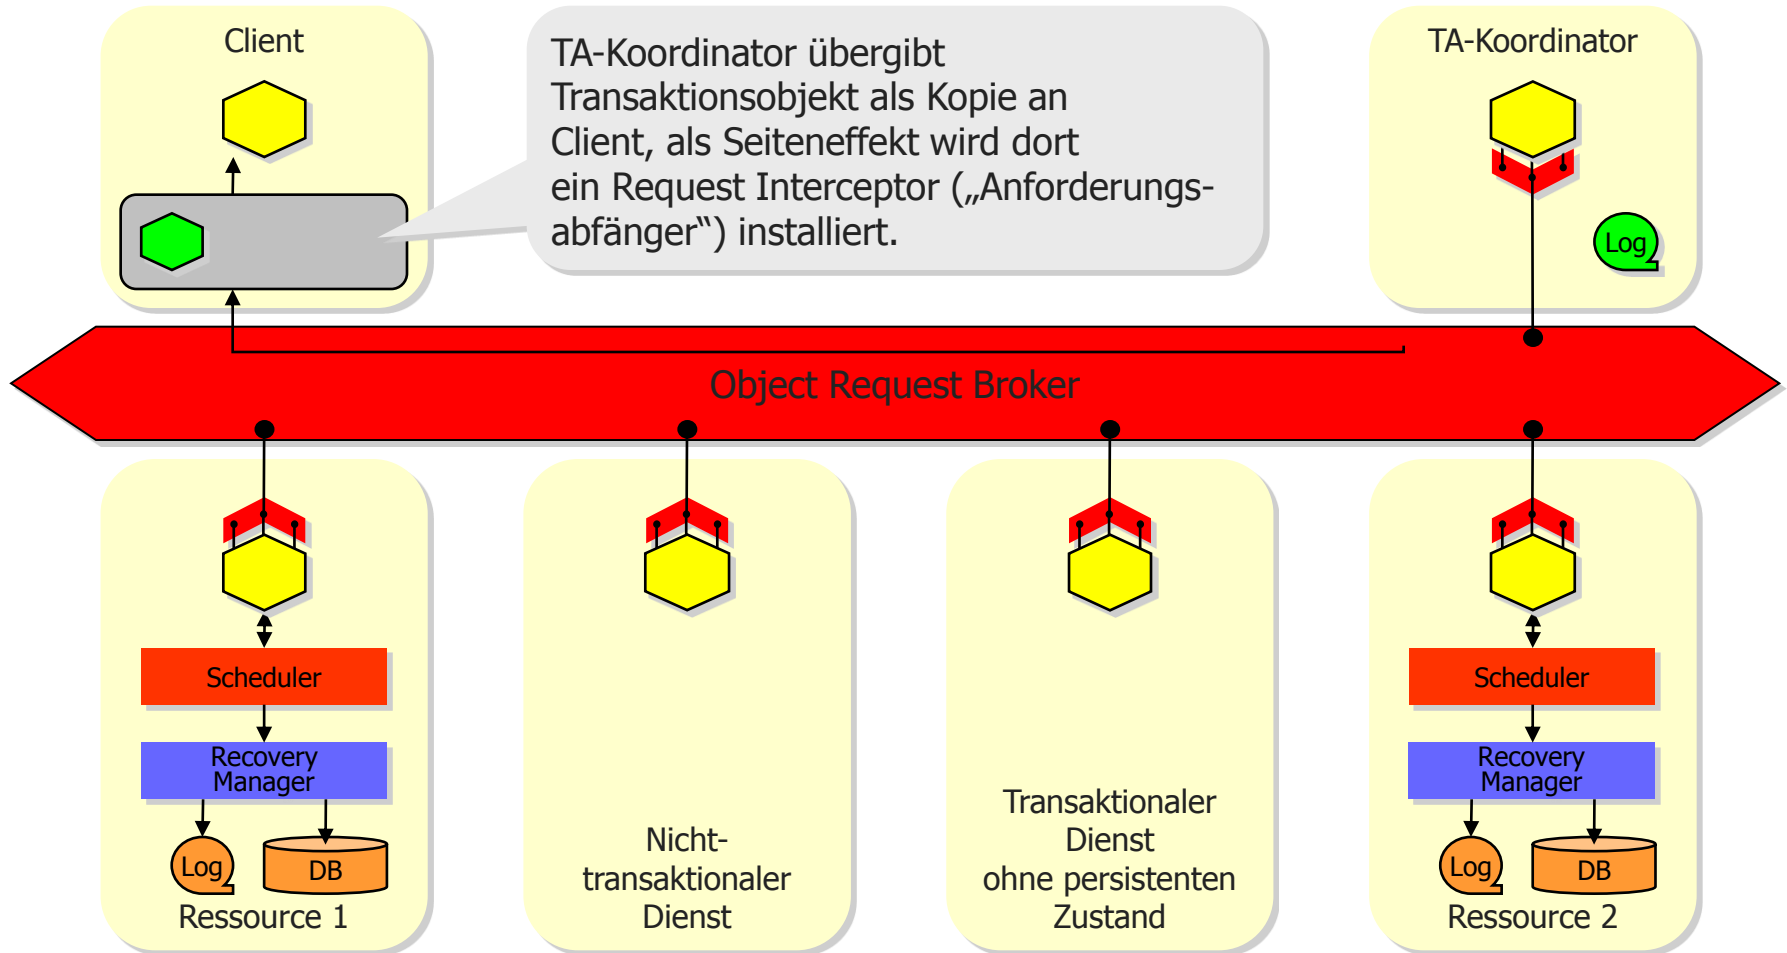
Client

TA-Koordinator übergibt Transaktionsobjekt als Kopie an Client, als Seiteneffekt wird dort ein Request Interceptor („Anforderungsabfänger“) installiert.

TA-Koordinator

Log

Object Request Broker

Scheduler

Recovery Manager

Log

DB

Ressource 1

Nicht-transaktionaler Dienst

Transaktionaler Dienst ohne persistenten Zustand

Scheduler

Recovery Manager

Log

DB

Ressource 2